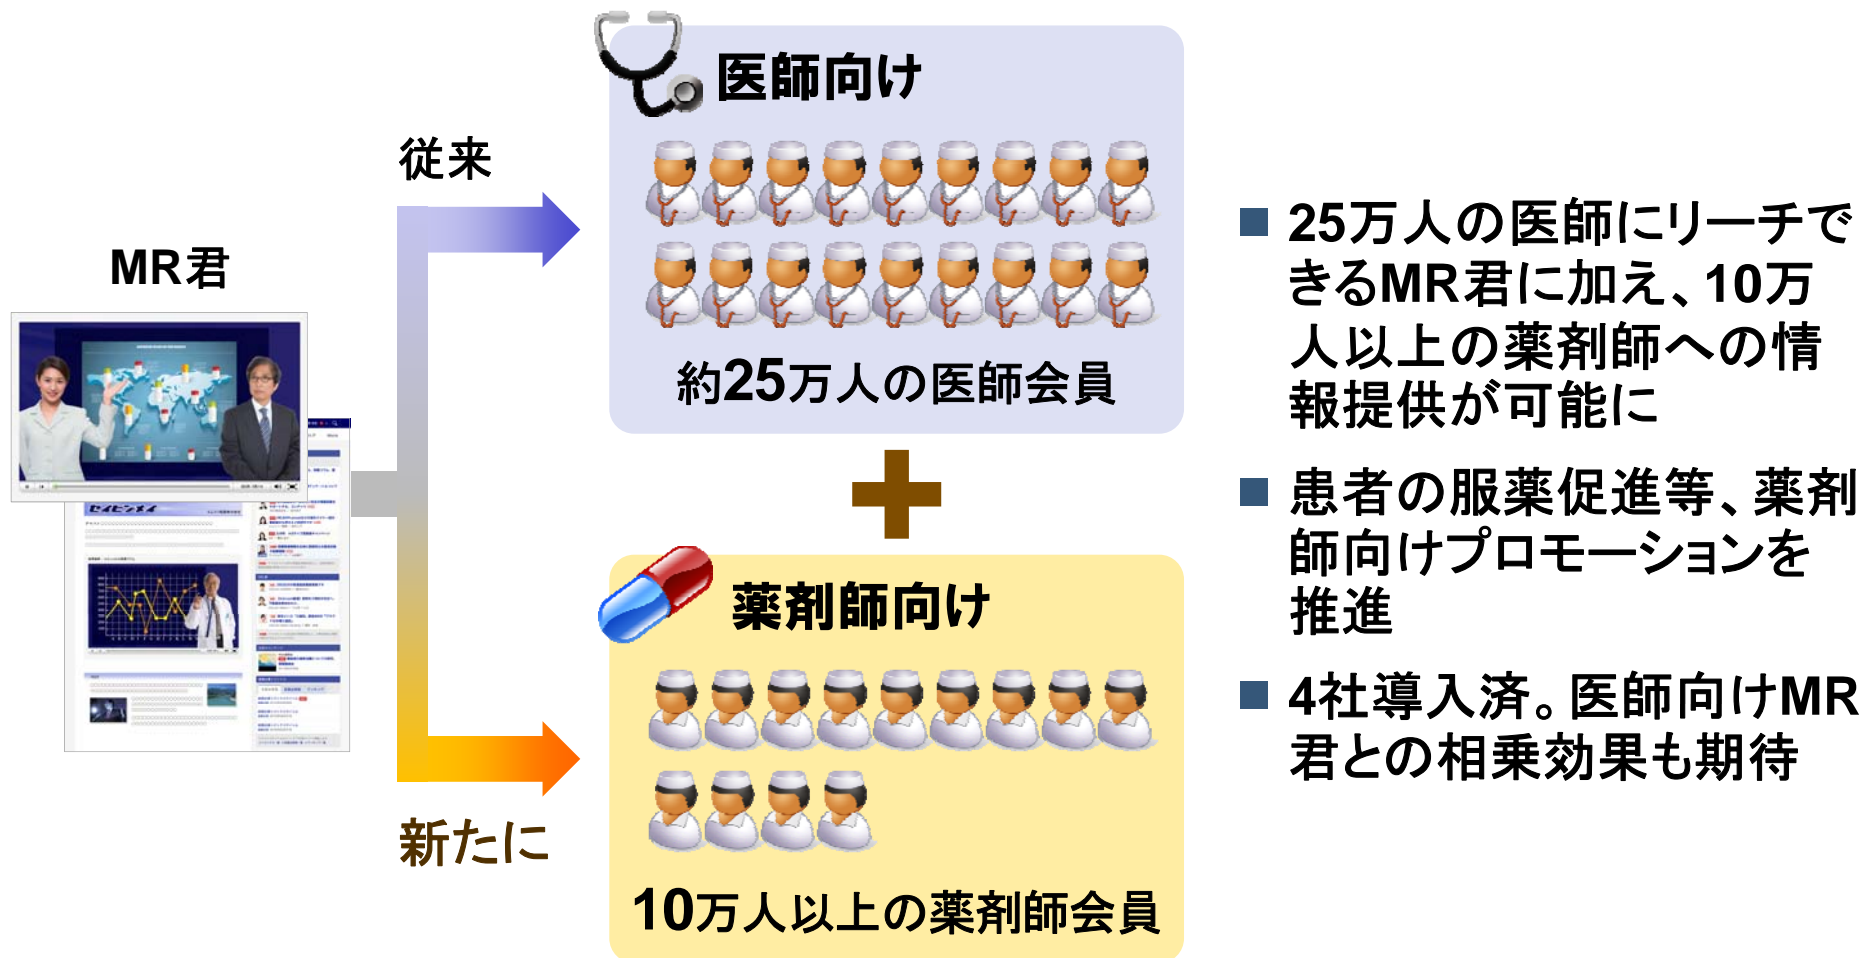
MR君

従来

新たに

医師向け

約25万人の医師会員

薬剤師向け

10万人以上の薬剤師会員

■ 25万人の医師にリーチできるMR君に加え、10万人以上の薬剤師への情報提供が可能に

■ 患者の服薬促進等、薬剤師向けプロモーションを推進

■ 4社導入済。医師向けMR君との相乗効果も期待